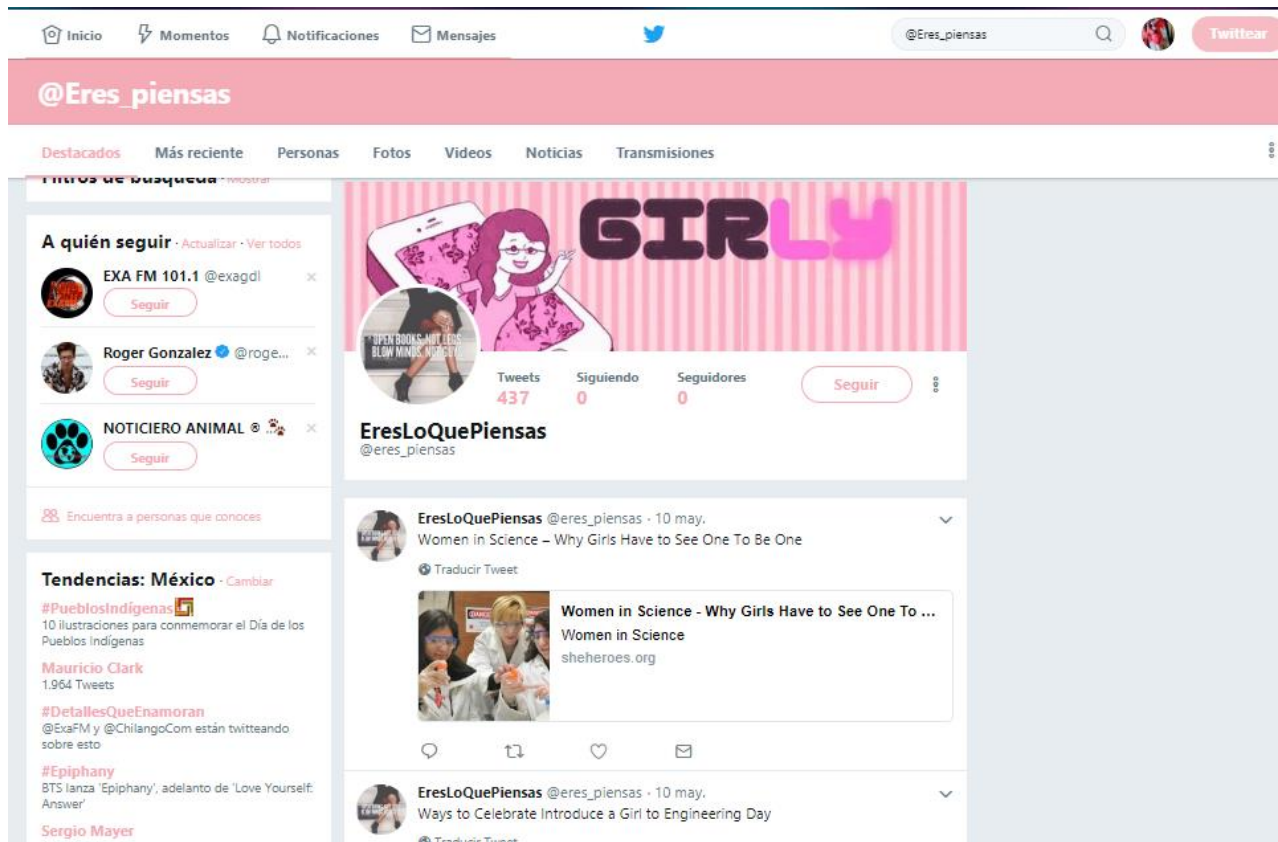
Inicio Momentos Notificaciones Mensajes

@Eres_piensas

Twittear

@Eres_piensas

Destacados Más reciente Personas Fotos Videos Noticias Transmisiones

Filtros de búsqueda · Mostrar

A quién seguir · Actualizar · Ver todos

EXA FM 101.1 @exagdl
Seguir

Roger Gonzalez @roge...
Seguir

NOTICIERO ANIMAL ®
Seguir

Encuentra a personas que conoces

Tendencias: México · Cambiar

#PueblosIndígenas
10 ilustraciones para conmemorar el Día de los Pueblos Indígenas

Mauricio Clark
1.964 Tweets

#DetallesQueEnamoran
@ExaFM y @ChilangoCom están twitteando sobre esto

#Epiphany
BTS lanza 'Epiphany', adelanto de 'Love Yourself: Answer'

Sergio Mayer

GIRLY

OPEN BOOKS, NOT LEGS
BLOW MINDS, NOT GUYS

Tweets 437 Siguiendo 0 Seguidores 0 Seguir

EresLoQuePiensas
@eres_piensas

EresLoQuePiensas @eres_piensas · 10 may.
Women in Science – Why Girls Have to See One To Be One

Traducir Tweet

Women in Science - Why Girls Have to See One To ...
Women in Science
sheheroes.org

EresLoQuePiensas @eres_piensas · 10 may.
Ways to Celebrate Introduce a Girl to Engineering Day

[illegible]